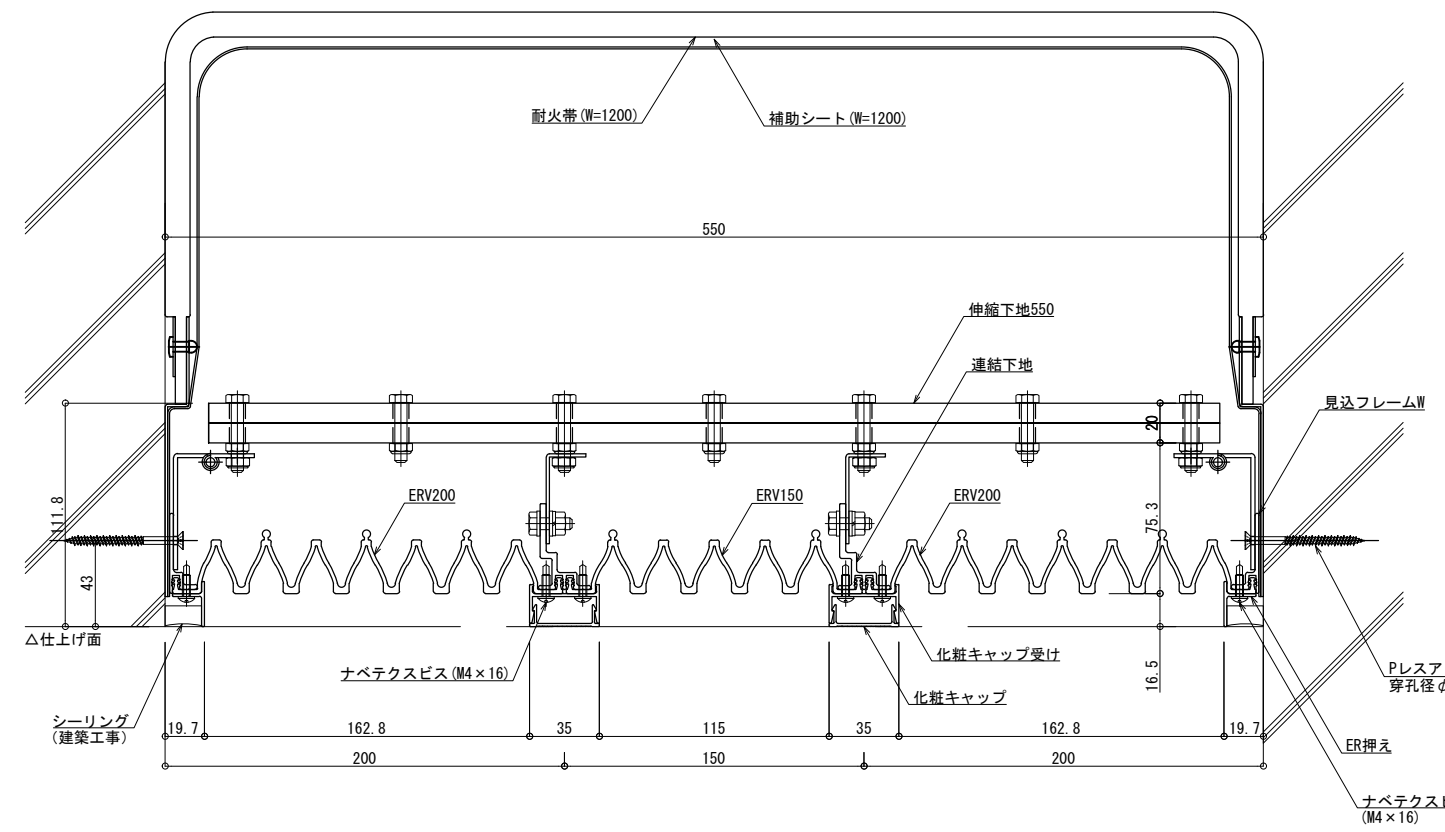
耐火帯(W=1200)

補助シート(W=1200)

550

伸縮下地550

連結下地

見込フレームW

20

111.8

75.3

43

ERV200

ERV150

ERV200

△仕上げ面

化粧キャップ受け

ナベテクスビス(M4×16)

化粧キャップ

16.5

Pレスア
穿孔径φ

シーリング
(建築工事)

19.7

162.8

35

115

35

162.8

19.7

200

150

200

ER押え

ナベテクス
(M4×16)